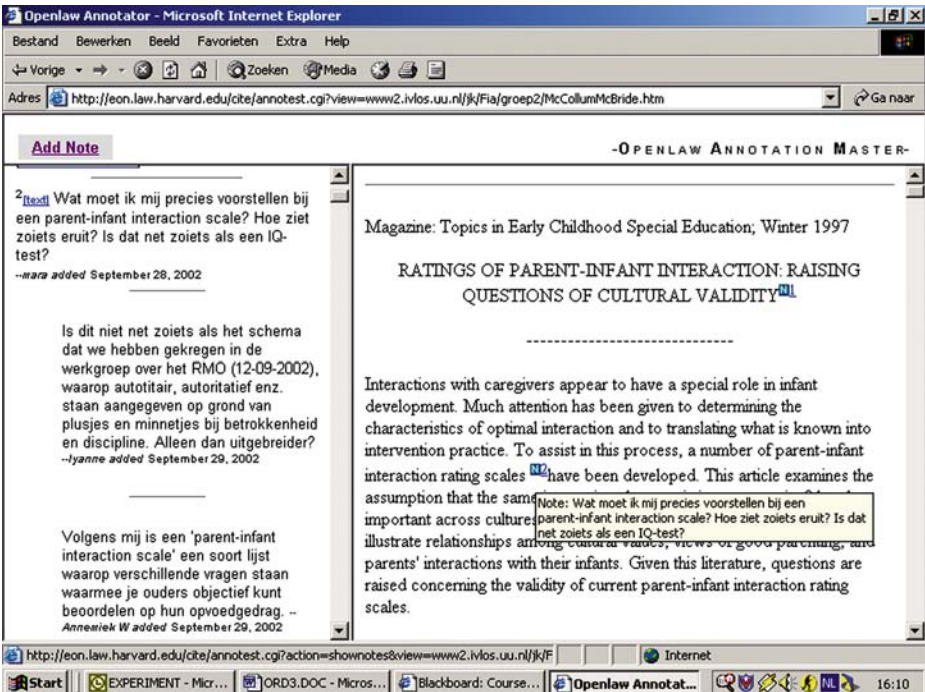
Openlaw Annotator - Microsoft Internet Explorer

Bestand Bewerken Beeld Favorieten Extra Help

Vorige Zoeken Media

Adres http://eon.law.harvard.edu/cite/annotest.cgi?view=www2.ivlos.uu.nl/jk/Fia/groep2/McCollumMcBride.htm Ga naar

Add Note

-OPENLAW ANNOTATION MASTER-

$^2$[text] Wat moet ik mij precies voorstellen bij een parent-infant interaction scale? Hoe ziet zoiets eruit? Is dat net zoiets als een IQ-test?
--mara added September 28, 2002

Is dit niet net zoiets als het schema dat we hebben gekregen in de werkgroep over het RMO (12-09-2002), waarop autotitair, autoritatief enz. staan aangegeven op grond van plusjes en minnetjes bij betrokkenheid en discipline. Alleen dan uitgebreider?
--lyanne added September 29, 2002

Volgens mij is een 'parent-infant interaction scale' een soort lijst waarop verschillende vragen staan waarmee je ouders objectief kunt beoordelen op hun opvoedgedrag. --
Annemiek W added September 29, 2002

Magazine: Topics in Early Childhood Special Education; Winter 1997

RATINGS OF PARENT-INFANT INTERACTION: RAISING QUESTIONS OF CULTURAL VALIDITY N1

--------------------------------

Interactions with caregivers appear to have a special role in infant development. Much attention has been given to determining the characteristics of optimal interaction and to translating what is known into intervention practice. To assist in this process, a number of parent-infant interaction rating scales N2 have been developed. This article examines the assumption that the same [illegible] important across culture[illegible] illustrate relationships among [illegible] views of good parenting, and parents' interactions with their infants. Given this literature, questions are raised concerning the validity of current parent-infant interaction rating scales.

Note: Wat moet ik mij precies voorstellen bij een parent-infant interaction scale? Hoe ziet zoiets eruit? Is dat net zoiets als een IQ-test?

http://eon.law.harvard.edu/cite/annotest.cgi?action=shownotes&view=www2.ivlos.uu.nl/jk/F

Internet

Start EXPERIMENT - Micr... ORD3.DOC - Micros... Blackboard: Course... Openlaw Annotat... 16:10